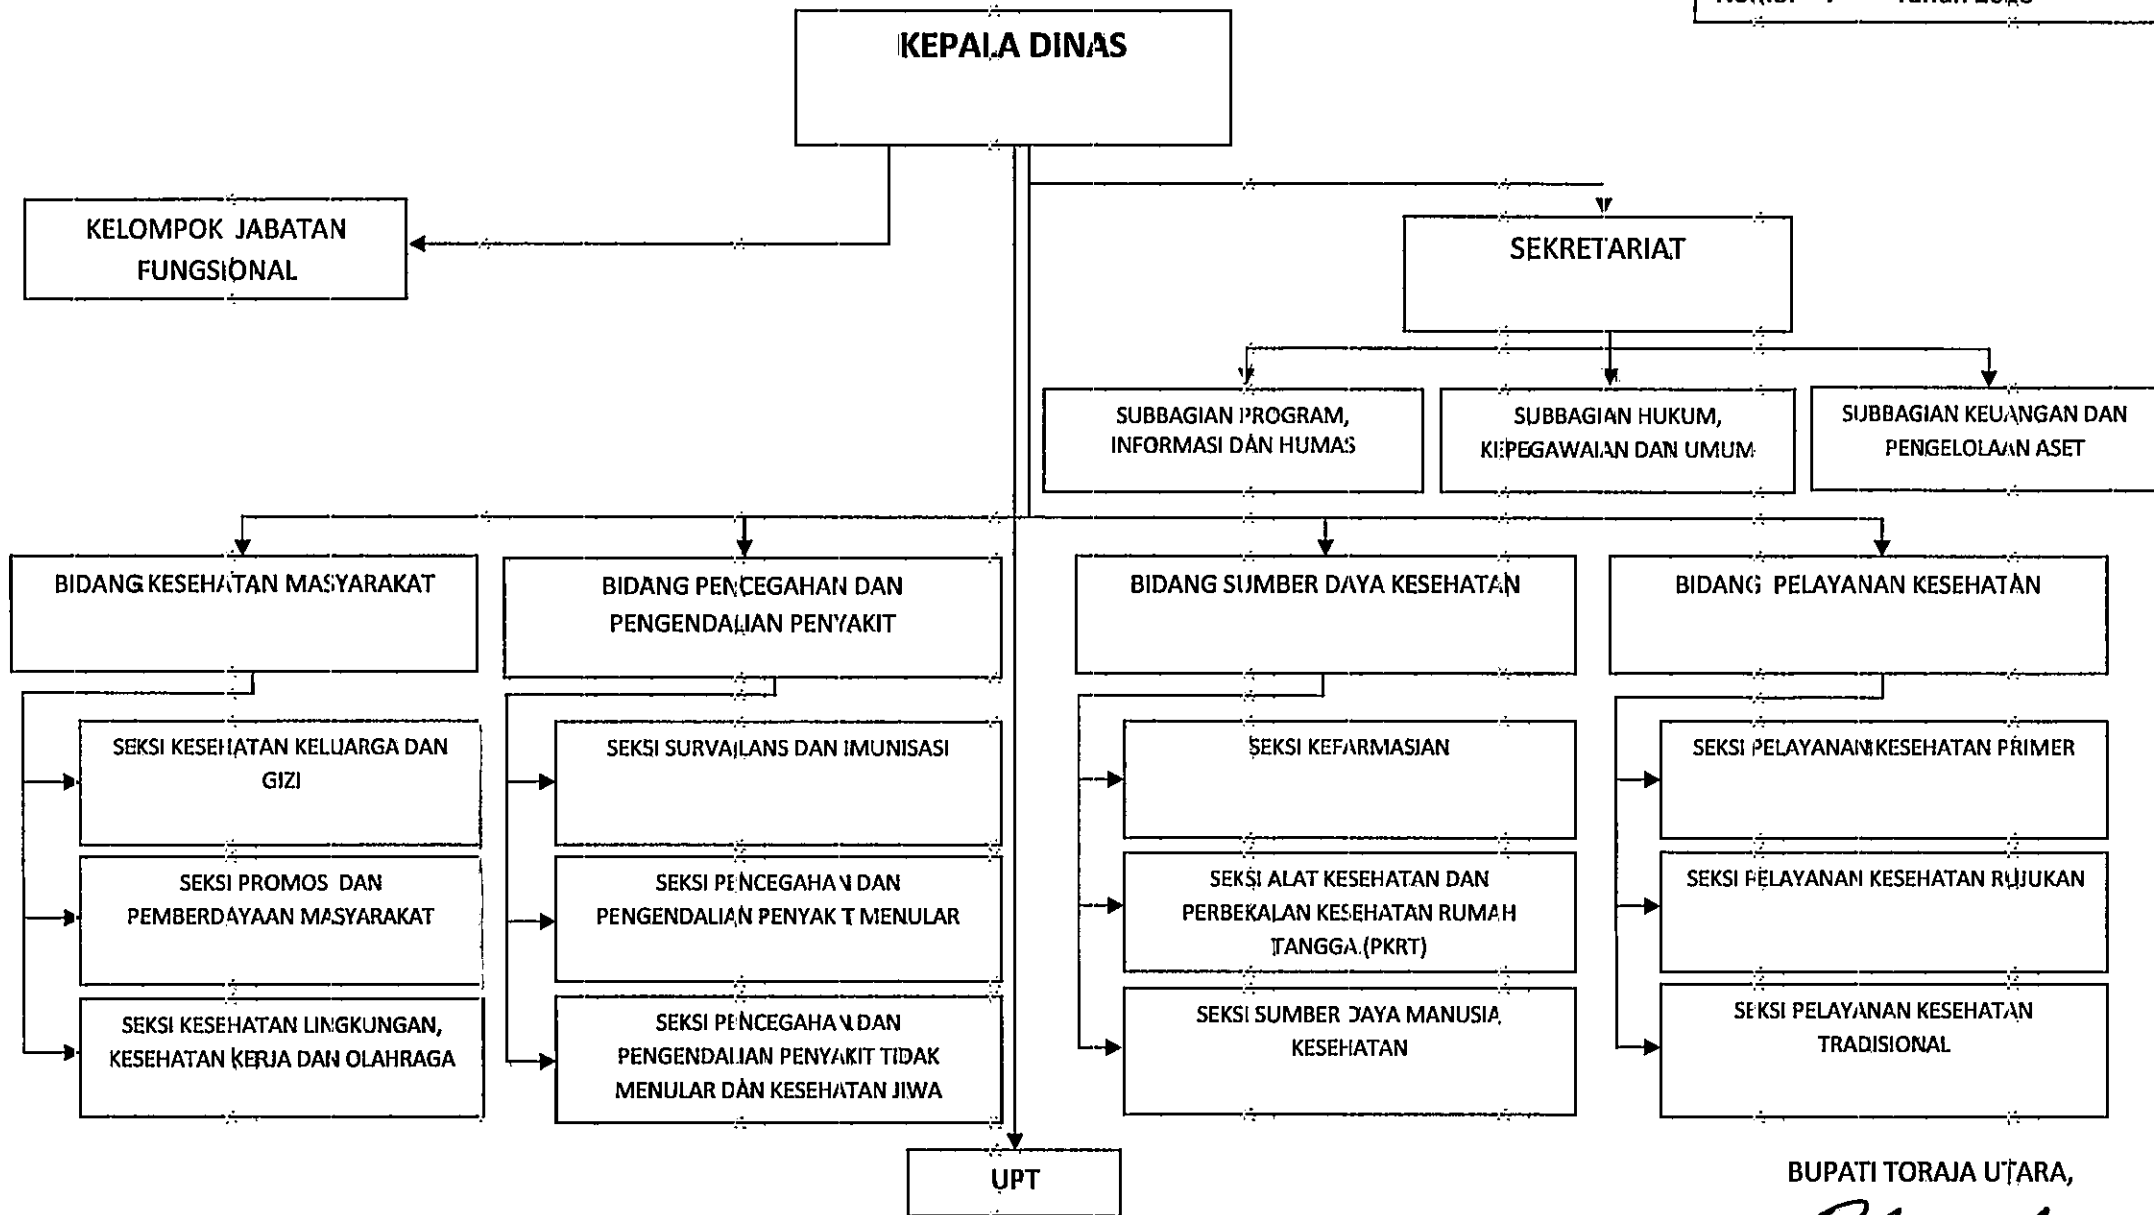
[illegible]

KEPALA DINAS

KELOMPOK JABATAN FUNGSIONAL

SEKRETARIAT

SUBBAGIAN PROGRAM, INFORMASI DAN HUMAS

SUBBAGIAN HUKUM, KEPEGAWAIAN DAN UMUM

SUBBAGIAN KEUANGAN DAN PENGELOLAAN ASET

BIDANG KESEHATAN MASYARAKAT

SEKSI KESEHATAN KELUARGA DAN GIZI

SEKSI PROMOS DAN PEMBERDAYAAN MASYARAKAT

SEKSI KESEHATAN LINGKUNGAN, KESEHATAN KERJA DAN OLAHRAGA

BIDANG PENCEGAHAN DAN PENGENDALIAN PENYAKIT

SEKSI SURVAILANS DAN IMUNISASI

SEKSI PENCEGAHAN DAN PENGENDALIAN PENYAKIT MENULAR

SEKSI PENCEGAHAN DAN PENGENDALIAN PENYAKIT TIDAK MENULAR DAN KESEHATAN JIWA

BIDANG SUMBER DAYA KESEHATAN

SEKSI KEFARMASIAN

SEKSI ALAT KESEHATAN DAN PERBEKALAN KESEHATAN RUMAH TANGGA (PKRT)

SEKSI SUMBER DAYA MANUSIA KESEHATAN

BIDANG PELAYANAN KESEHATAN

SEKSI PELAYANAN KESEHATAN PRIMER

SEKSI PELAYANAN KESEHATAN RUJUKAN

SEKSI PELAYANAN KESEHATAN TRADISIONAL

UPT

BUPATI TORAJA UTARA,